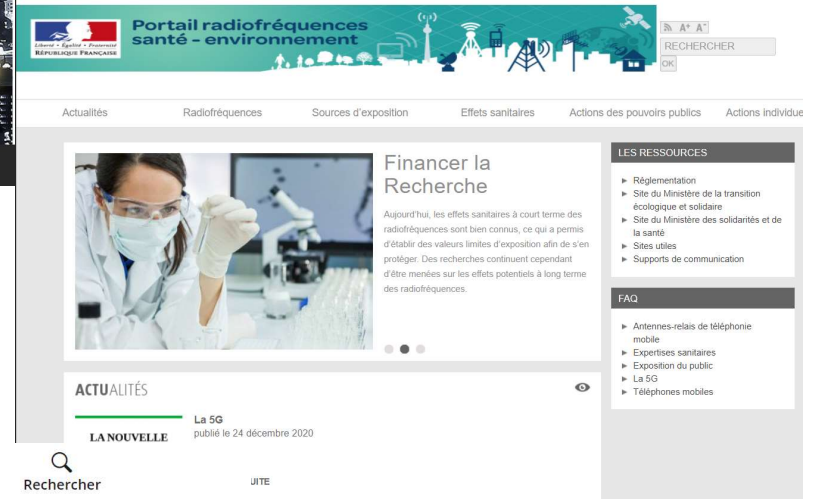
Liberté • Égalité • Fraternité
RÉPUBLIQUE FRANÇAISE

Portail radiofréquences santé - environnement

A A⁺ A⁻
RECHERCHER
OK

Actualités Radiofréquences Sources d'exposition Effets sanitaires Actions des pouvoirs publics Actions individue

Financer la Recherche

Aujourd'hui, les effets sanitaires à court terme des radiofréquences sont bien connus, ce qui a permis d'établir des valeurs limites d'exposition afin de s'en protéger. Des recherches continuent cependant d'être menées sur les effets potentiels à long terme des radiofréquences.

LES RESSOURCES
► Réglementation
► Site du Ministère de la transition écologique et solidaire
► Site du Ministère des solidarités et de la santé
► Sites utiles
► Supports de communication

FAQ
► Antennes-relais de téléphonie mobile
► Expertises sanitaires
► Exposition du public
► La 5G
► Téléphones mobiles

ACTUALITÉS

LA NOUVELLE

La 5G
publié le 24 décembre 2020

Rechercher

UITE